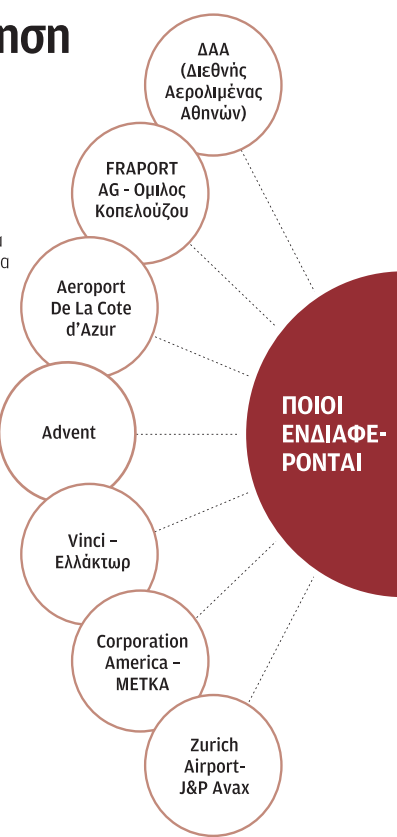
μση

ι

α

ΔΑΑ (Διεθνής Αερολιμένας Αθηνών)

FRAPORT AG - Ομιλος Κοπελούζου

Aeroport De La Cote d'Azur

Advent

Vinci – Ελλάκτωρ

Corporation America – ΜΕΤΚΑ

Zurich Airport- J&P Avax

ΠΟΙΟΙ ΕΝΔΙΑΦΕΡΟΝΤΑΙ